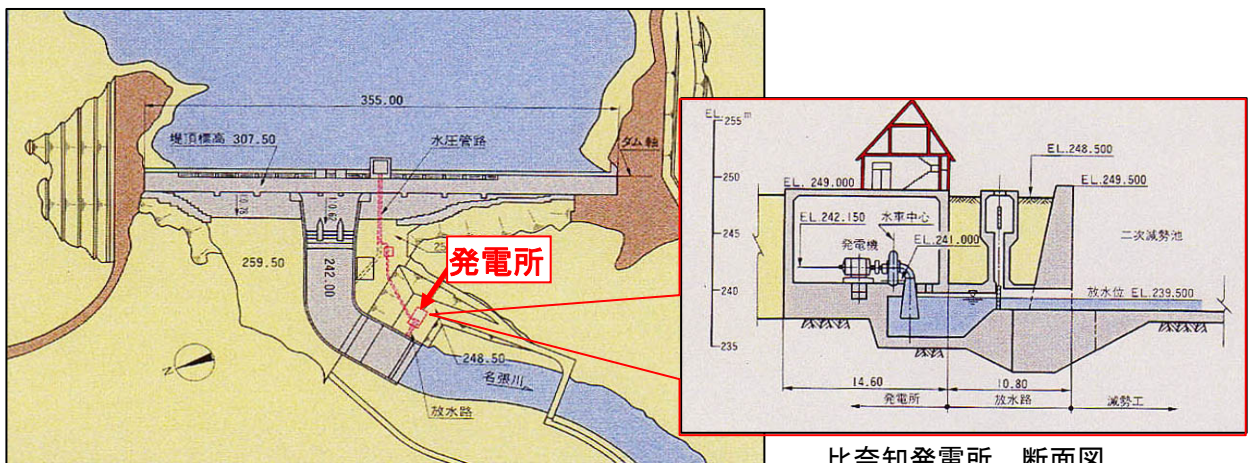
355.00

堤頂標高 307.50

水圧管路

ダム軸

0.75

10.62

259.50

242.00

25

発電所

248.50

名張川

放水路

N

EL 255 m

250

245

240

235

EL. 249.000

EL.248.500

EL.249.500

EL.242.150

水車中心

発電機

EL.241.000

二次減勢池

放水位 EL.239.500

14.60

10.80

発電所

放水路

減勢工

比奈知発電所　断面図